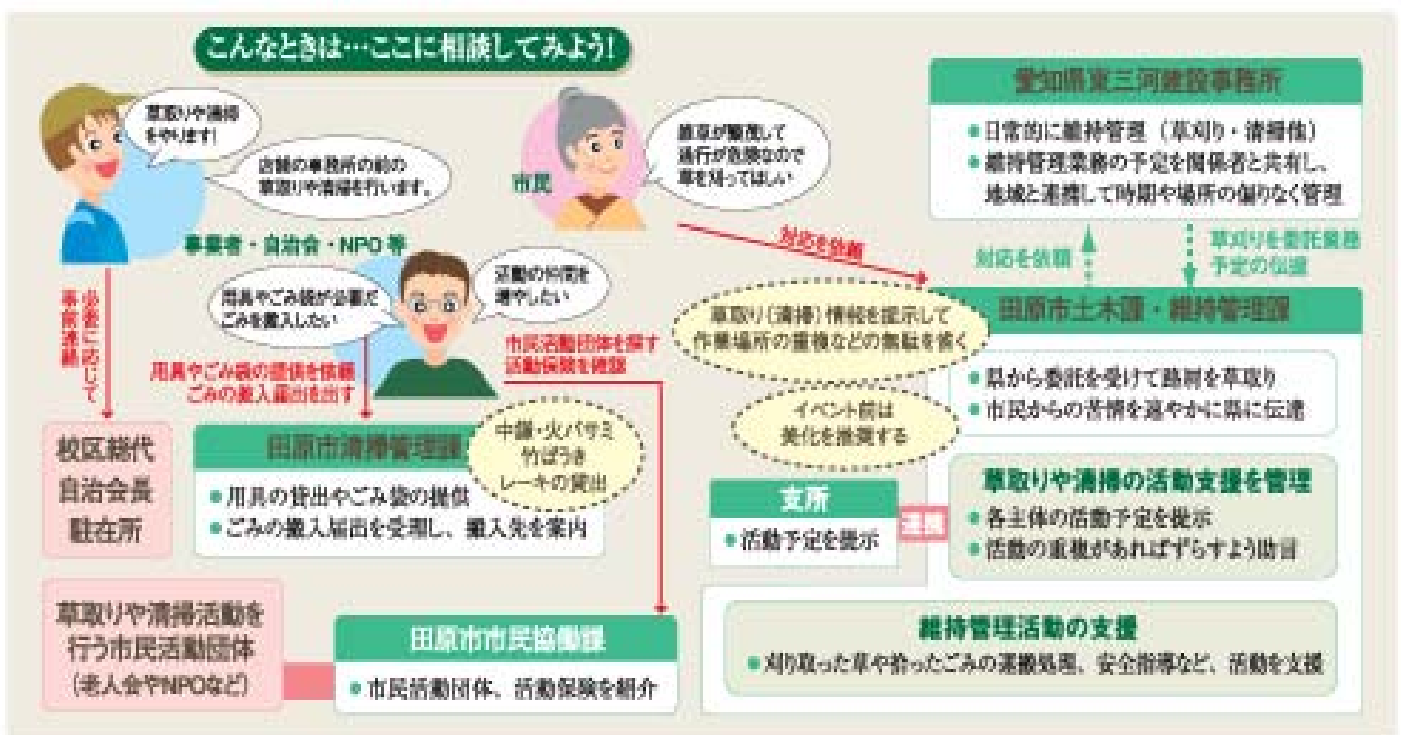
こんなときは…ここに相談してみよう!

草取りや清掃をやります!

店舗の事務所の前の草取りや清掃を行います。

事業者・自治会・NPO等

市民

雑草が繁茂して通行が危険なので草を刈ってほしい

活動の仲間を増やしたい

用具やごみ袋が必要でごみを搬入したい

必要に応じて事前連絡

用具やごみ袋の提供を依頼ごみの搬入届出を出す

市民活動団体を探す活動保険を確認

対応を依頼

校区総代
自治会長
駐在所

田原市清掃管理課

・用具の貸出やごみ袋の提供
・ごみの搬入届出を受理し、搬入先を案内

中鎌・火バサミ竹ぼうきレーキの貸出

草取りや清掃活動を行う市民活動団体(老人会やNPOなど)

田原市市民協働課

・市民活動団体、活動保険を紹介

愛知県東三河建設事務所

・日常的に維持管理(草刈り・清掃等)
・維持管理業務の予定を関係者と共有し、地域と連携して時期や場所の偏りなく管理

対応を依頼

草刈りを委託業務予定の伝達

草取り(清掃)情報を提示して作業場所の重複などの無駄を省く

田原市土木課・維持管理課

・県から委託を受けて路肩を草取り
・市民からの苦情を速やかに県に伝達

イベント前は美化を推奨する

支所

・活動予定を提示

連携

草取りや清掃の活動支援を管理

・各主体の活動予定を提示
・活動の重複があればずらすよう助言

維持管理活動の支援

・刈り取った草や拾ったごみの運搬処理、安全指導など、活動を支援